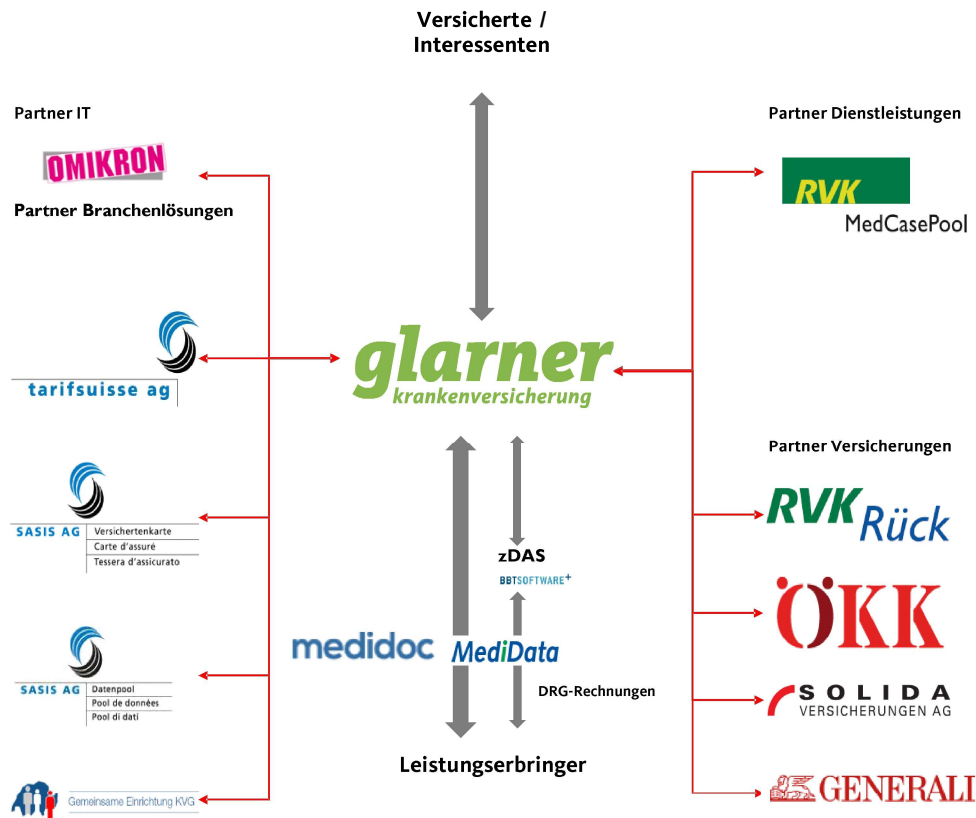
Versicherte / Interessenten

Partner IT

OMIKRON

Partner Branchenlösungen

tarifsuisse ag

SASIS AG Versichertenkarte
Carte d'assuré
Tessera d'assicurato

SASIS AG Datenpool
Pool de données
Pool di dati

Gemeinsame Einrichtung KVG

glarner
krankenversicherung

zDAS
BBTSOFTWARE+

medidoc
MediData

DRG-Rechnungen

Leistungserbringer

Partner Dienstleistungen

RVK
MedCasePool

Partner Versicherungen

RVK Rück

ÖKK

SOLIDA
VERSICHERUNGEN AG

GENERALI